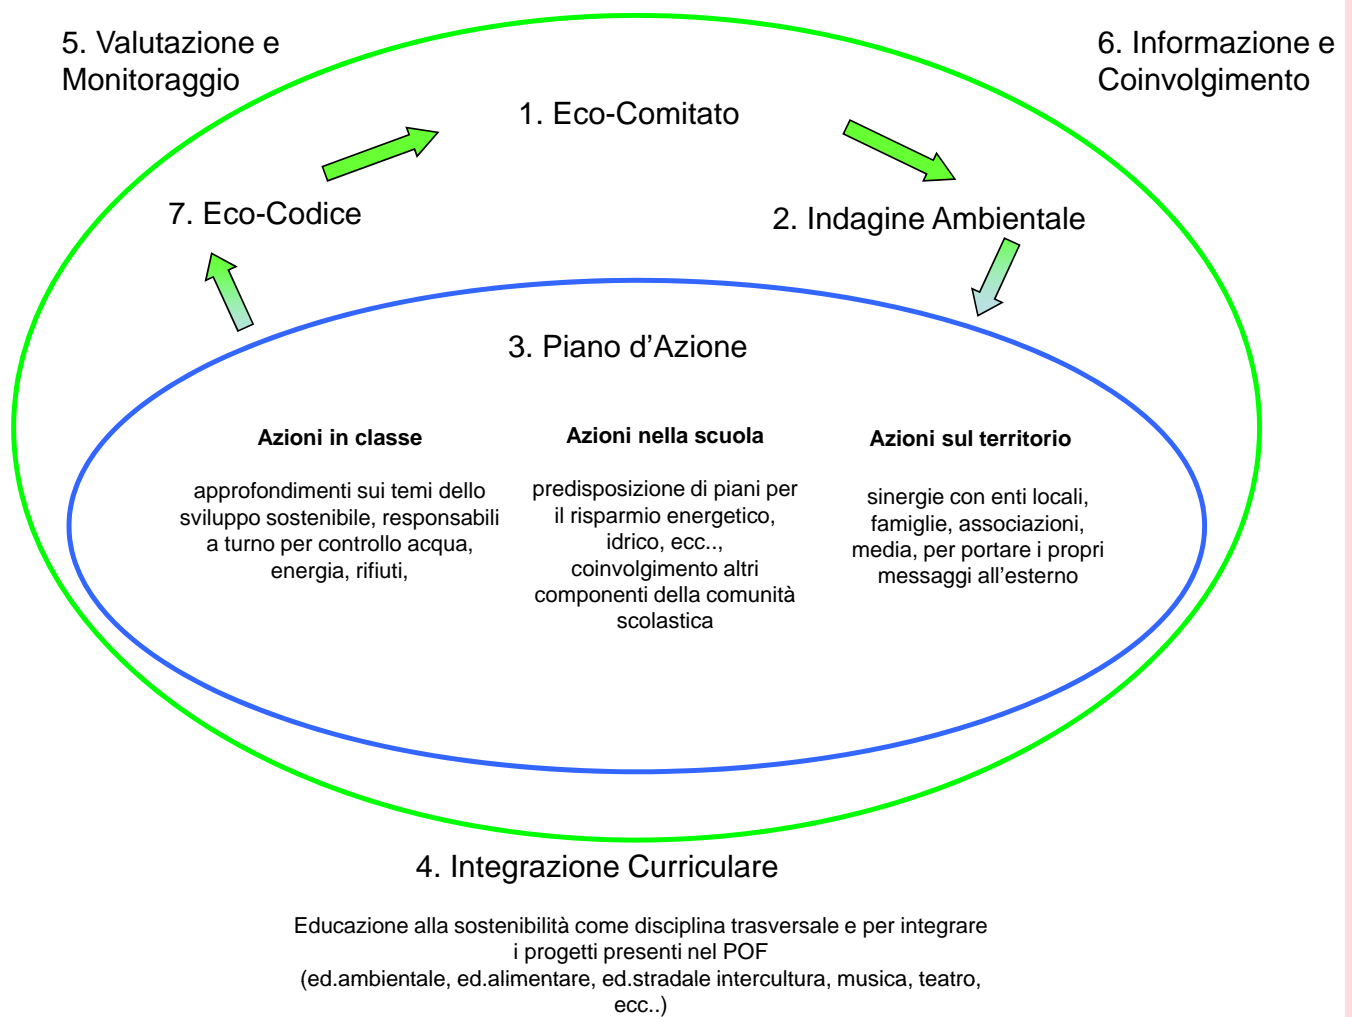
5. Valutazione e Monitoraggio

6. Informazione e Coinvolgimento

1. Eco-Comitato

7. Eco-Codice

2. Indagine Ambientale

3. Piano d’Azione

**Azioni in classe**

approfondimenti sui temi dello sviluppo sostenibile, responsabili a turno per controllo acqua, energia, rifiuti,

**Azioni nella scuola**

predisposizione di piani per il risparmio energetico, idrico, ecc.., coinvolgimento altri componenti della comunità scolastica

**Azioni sul territorio**

sinergie con enti locali, famiglie, associazioni, media, per portare i propri messaggi all’esterno

4. Integrazione Curriculare

Educazione alla sostenibilità come disciplina trasversale e per integrare i progetti presenti nel POF (ed.ambientale, ed.alimentare, ed.stradale intercultura, musica, teatro, ecc..)